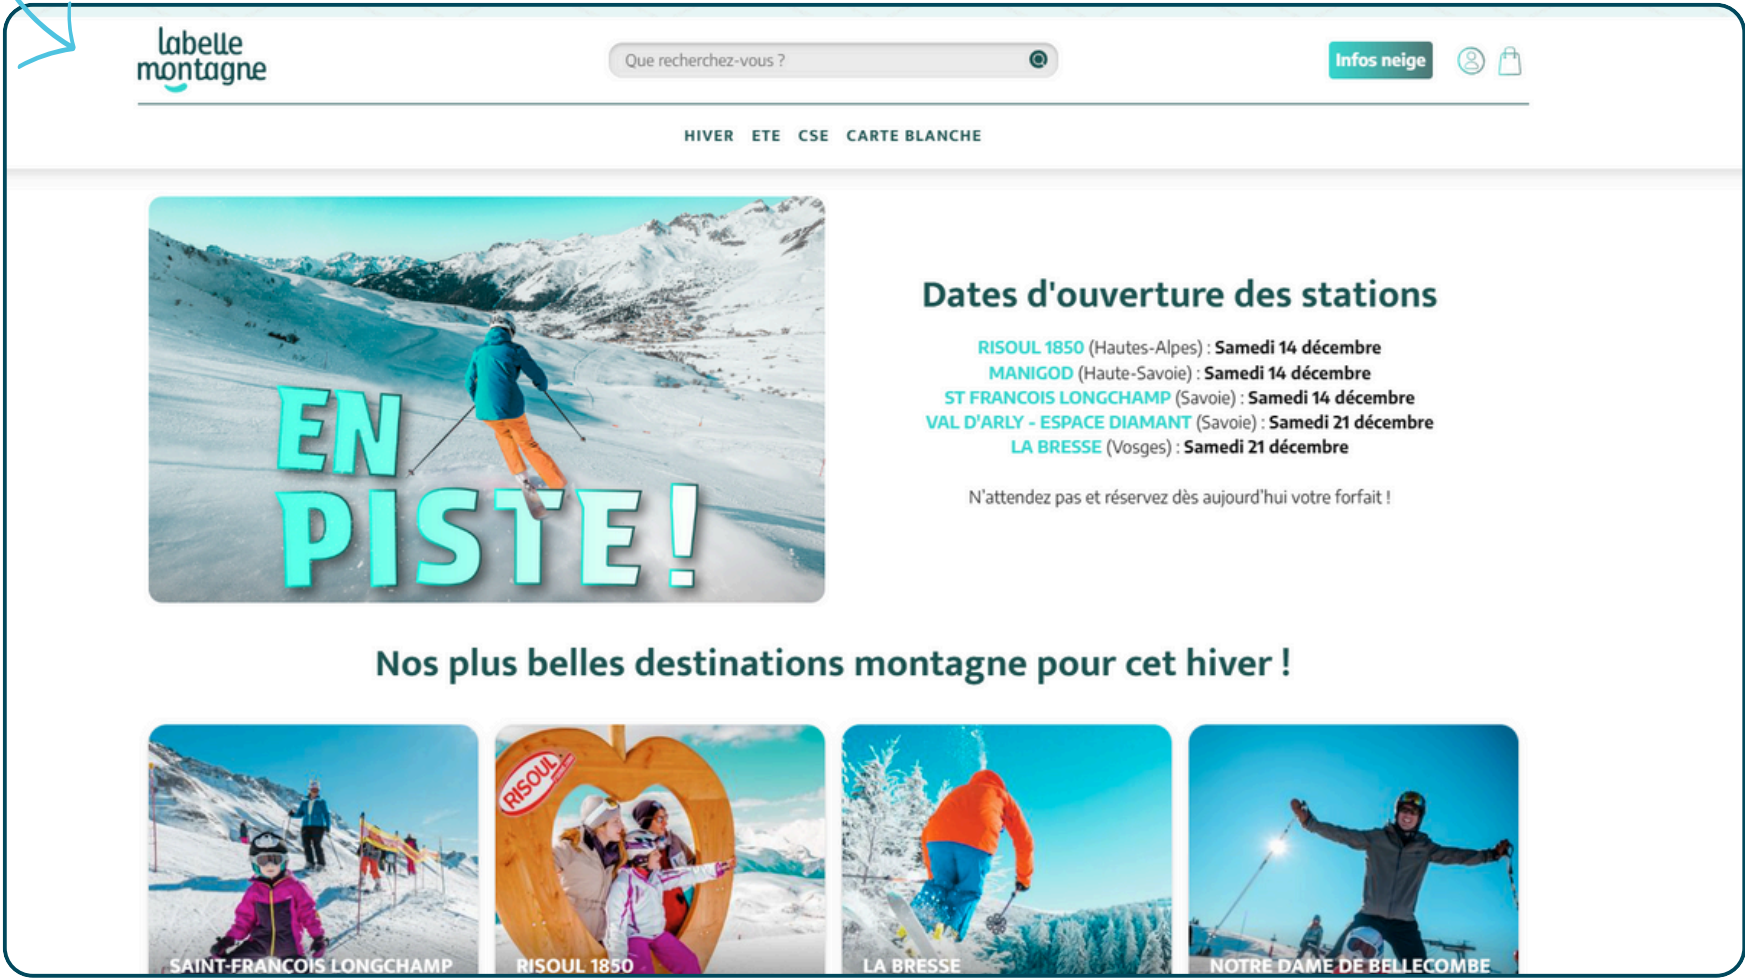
labelle montagne

Que recherchez-vous ?

Infos neige

HIVER ETE CSE CARTE BLANCHE

EN PISTE !

Dates d'ouverture des stations

RISOUL 1850 (Hautes-Alpes) : Samedi 14 décembre
MANIGOD (Haute-Savoie) : Samedi 14 décembre
ST FRANCOIS LONGCHAMP (Savoie) : Samedi 14 décembre
VAL D'ARLY - ESPACE DIAMANT (Savoie) : Samedi 21 décembre
LA BRESSE (Vosges) : Samedi 21 décembre

N'attendez pas et réservez dès aujourd'hui votre forfait !

Nos plus belles destinations montagne pour cet hiver !

SAINT-FRANCOIS LONGCHAMP

RISOUL

RISOUL 1850

LA BRESSE

NOTRE DAME DE BELLECOMBE